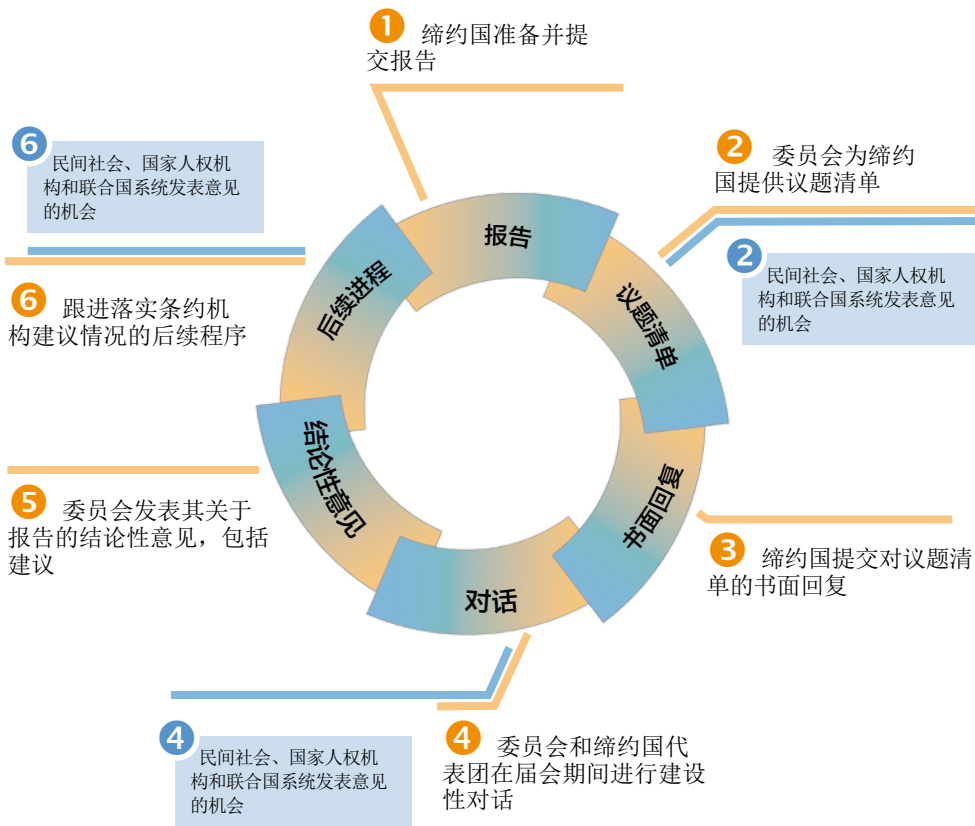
1 缔约国准备并提交报告

2 委员会为缔约国提供议题清单

2 民间社会、国家人权机构和联合国系统发表意见的机会

3 缔约国提交对议题清单的书面回复

4 委员会和缔约国代表团在届会期间进行建设性对话

4 民间社会、国家人权机构和联合国系统发表意见的机会

5 委员会发表其关于报告的结论性意见，包括建议

6 跟进落实条约机构建议情况的后续程序

6 民间社会、国家人权机构和联合国系统发表意见的机会

报告

议题清单

书面回复

对话

结论性意见

后续进程